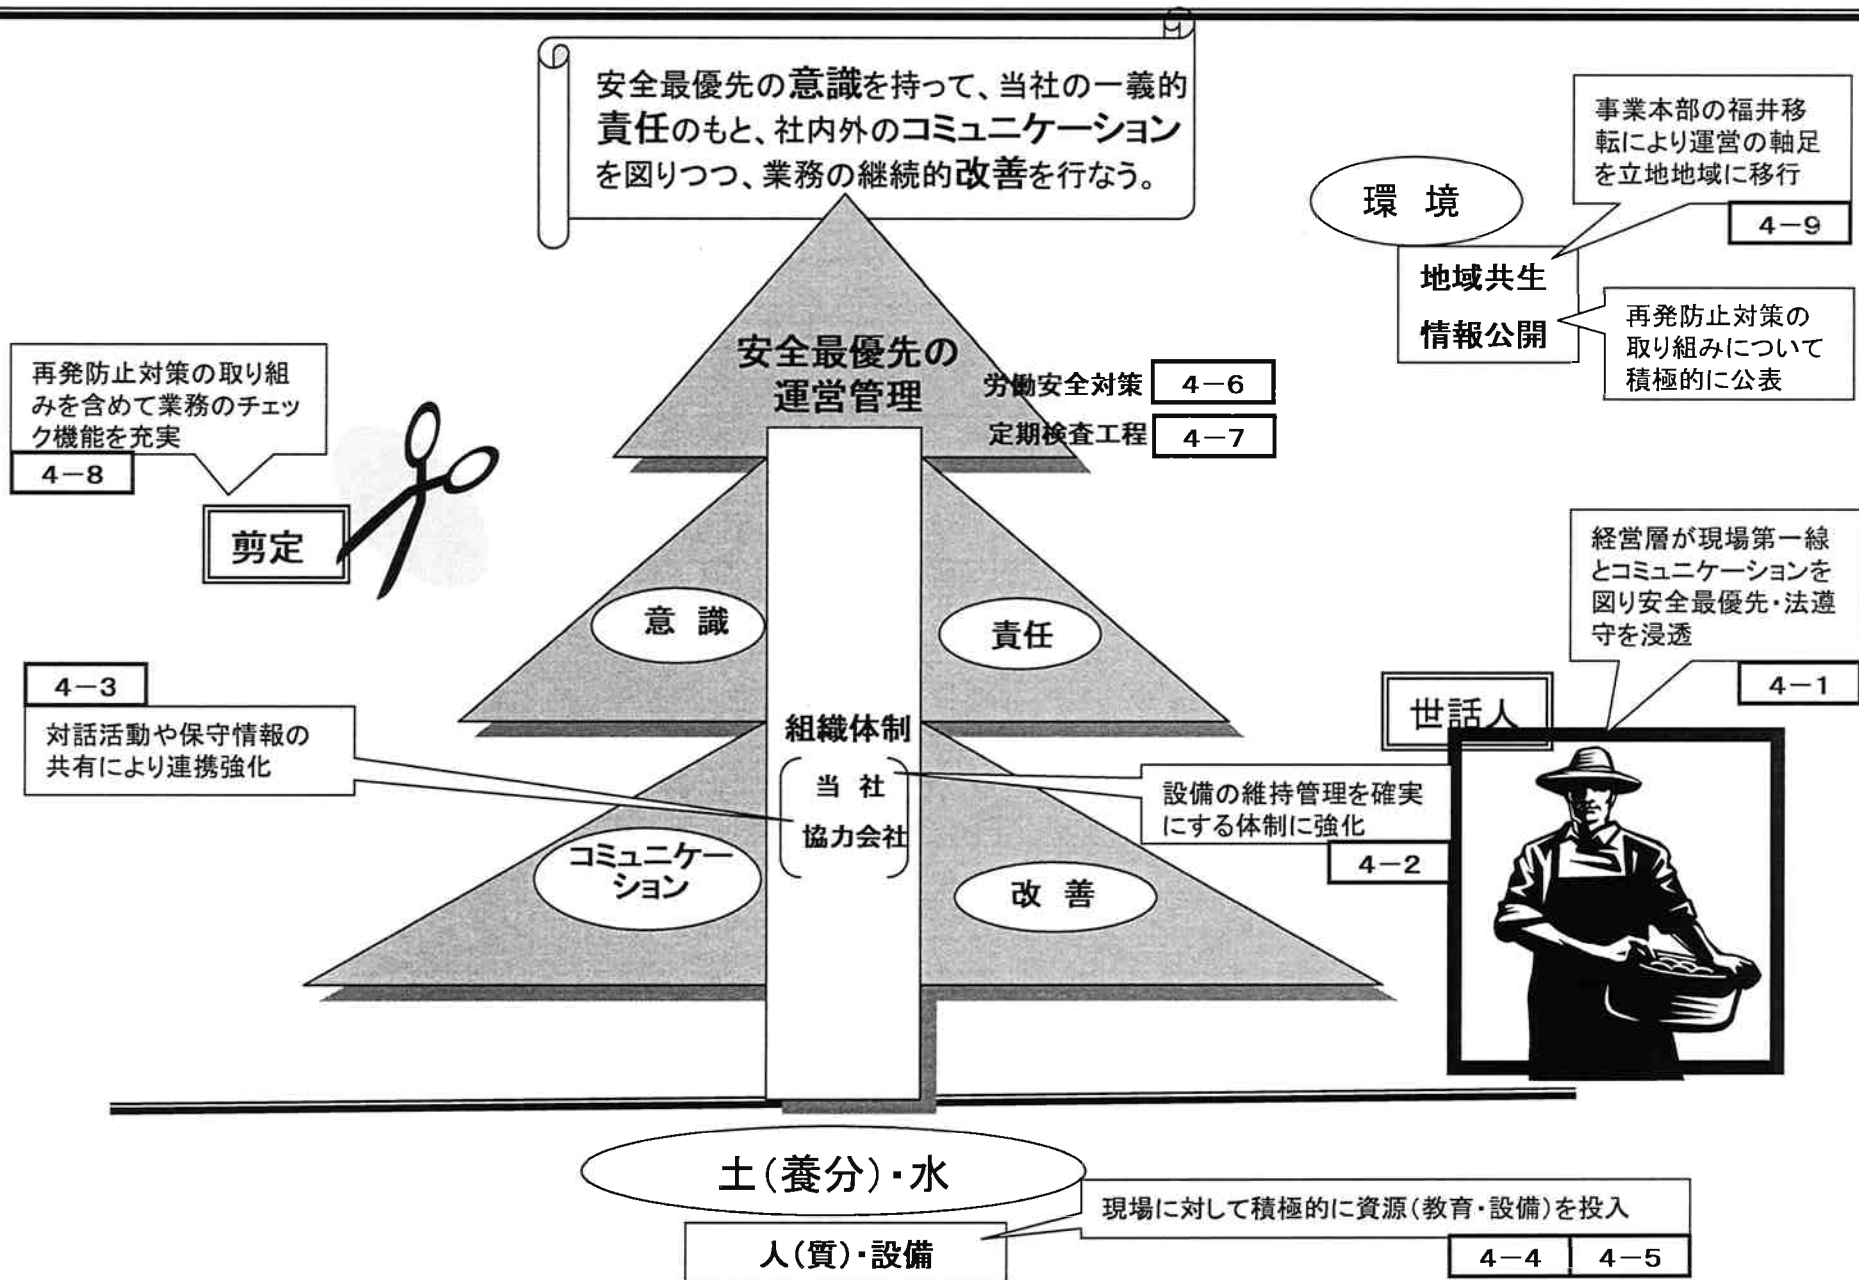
安全最優先の意識を持って、当社の一義的責任のもと、社内外のコミュニケーションを図りつつ、業務の継続的改善を行なう。

事業本部の福井移転により運営の軸足を立地地域に移行

4－9

環境

地域共生

情報公開

再発防止対策の取り組みについて積極的に公表

再発防止対策の取り組みを含めて業務のチェック機能を充実

4－8

剪定

安全最優先の運営管理

労働安全対策 4－6

定期検査工程 4－7

意識

責任

経営層が現場第一線とコミュニケーションを図り安全最優先・法遵守を浸透

4－1

世話人

4－3

対話活動や保守情報の共有により連携強化

組織体制

当社

協力会社

設備の維持管理を確実にする体制に強化

4－2

コミュニケーション

改善

土（養分）・水

現場に対して積極的に資源（教育・設備）を投入

人（質）・設備

4－4 4－5